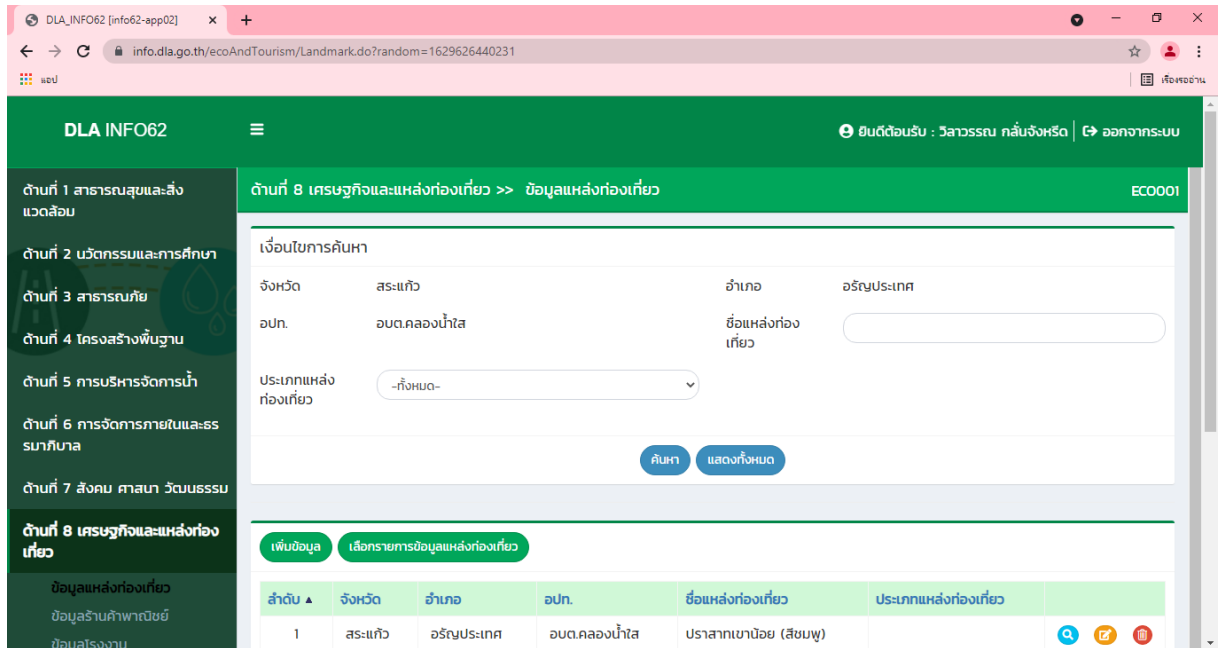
DLA_INFO62 [info62-app02]
info.dla.go.th/ecoAndTourism/Landmark.do?random=1629626440231
แอป
เรื่องรออ่าน

DLA INFO62
ยินดีต้อนรับ : วิลาวรรณ กลั่นจังหรีด | ออกจากระบบ

ด้านที่ 1 สาธารณสุขและสิ่งแวดล้อม
ด้านที่ 2 นวัตกรรมและการศึกษา
ด้านที่ 3 สาธารณภัย
ด้านที่ 4 โครงสร้างพื้นฐาน
ด้านที่ 5 การบริหารจัดการน้ำ
ด้านที่ 6 การจัดการภายในและธรรมาภิบาล
ด้านที่ 7 สังคม ศาสนา วัฒนธรรม
ด้านที่ 8 เศรษฐกิจและแหล่งท่องเที่ยว
ข้อมูลแหล่งท่องเที่ยว
ข้อมูลร้านค้าพาณิชย์
ข้อมูลโรงงาน

ด้านที่ 8 เศรษฐกิจและแหล่งท่องเที่ยว >> ข้อมูลแหล่งท่องเที่ยว
EC0001

เงื่อนไขการค้นหา
จังหวัด สระแก้ว
อำเภอ อรัญประเทศ
อปท. อบต.คลองน้ำใส
ชื่อแหล่งท่องเที่ยว
ประเภทแหล่งท่องเที่ยว --ทั้งหมด--
ค้นหา
แสดงทั้งหมด

เพิ่มข้อมูล
เลือกรายการข้อมูลแหล่งท่องเที่ยว

| ลำดับ ▲ | จังหวัด | อำเภอ | อปท. | ชื่อแหล่งท่องเที่ยว | ประเภทแหล่งท่องเที่ยว | |
|---|---|---|---|---|---|---|
| 1 | สระแก้ว | อรัญประเทศ | อบต.คลองน้ำใส | ปราสาทเขาน้อย (สีชมพู) | | |